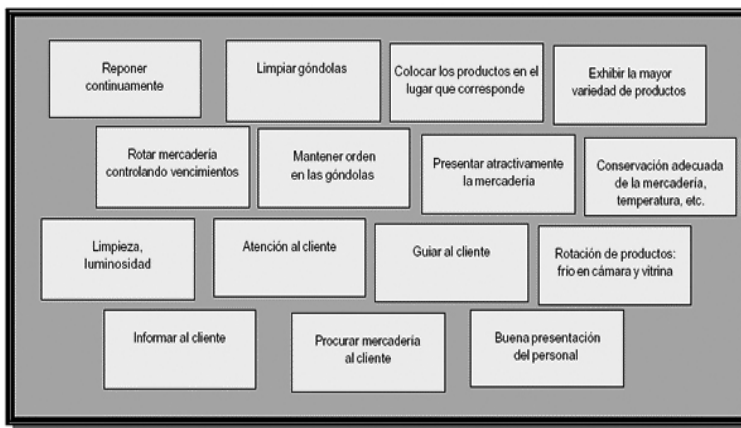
Reponer continuamente

Limpiar góndolas

Colocar los productos en el lugar que corresponde

Exhibir la mayor variedad de productos

Rotar mercadería controlando vencimientos

Mantener orden en las góndolas

Presentar atractivamente la mercadería

Conservación adecuada de la mercadería, temperatura, etc.

Limpieza, luminosidad

Atención al cliente

Guiar al cliente

Rotación de productos: frío en cámara y vitrina

Informar al cliente

Procurar mercadería al cliente

Buena presentación del personal